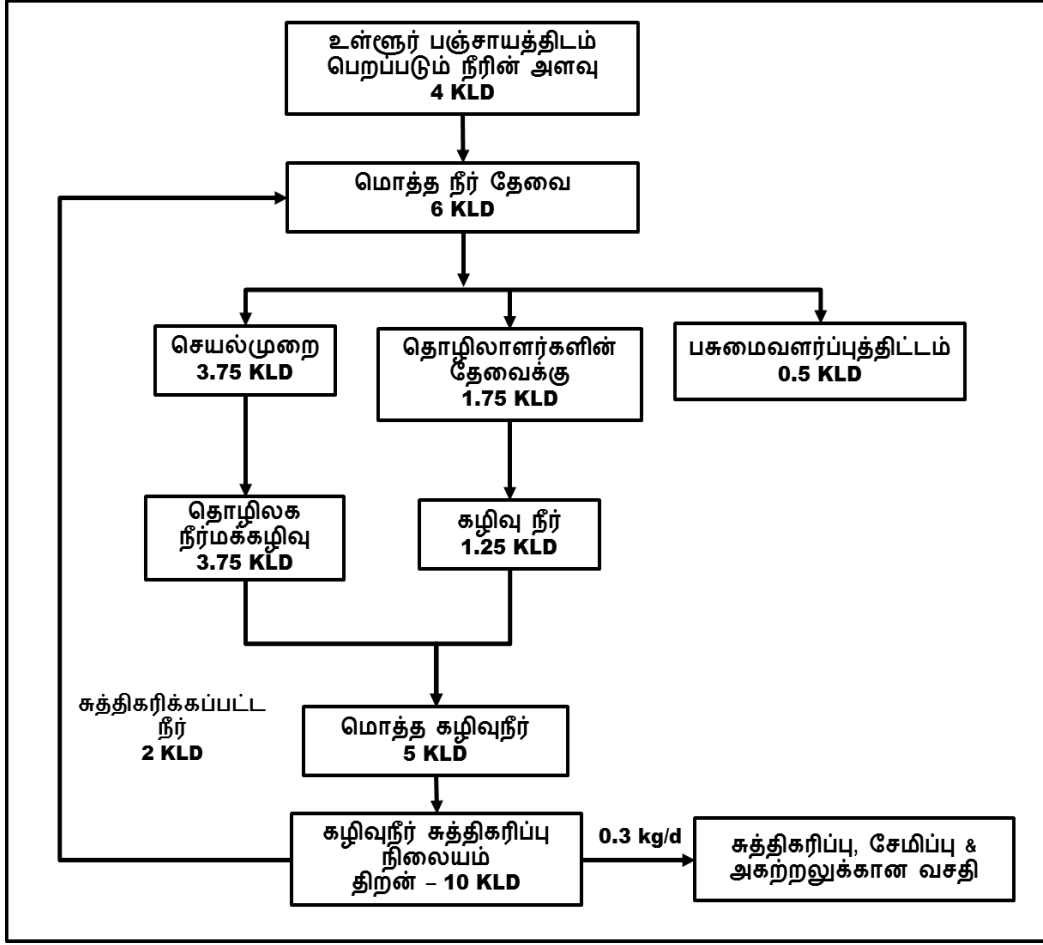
உள்ளூர் பஞ்சாயத்திடம் பெறப்படும் நீரின் அளவு
4 KLD

மொத்த நீர் தேவை
6 KLD

செயல்முறை
3.75 KLD

தொழிலாளர்களின் தேவைக்கு
1.75 KLD

பசுமைவளர்ப்புத்திட்டம்
0.5 KLD

தொழிலக நீர்மக்கழிவு
3.75 KLD

கழிவு நீர்
1.25 KLD

சுத்திகரிக்கப்பட்ட நீர்
2 KLD

மொத்த கழிவுநீர்
5 KLD

கழிவுநீர் சுத்திகரிப்பு நிலையம்
திறன் – 10 KLD

0.3 kg/d

சுத்திகரிப்பு, சேமிப்பு & அகற்றலுக்கான வசதி